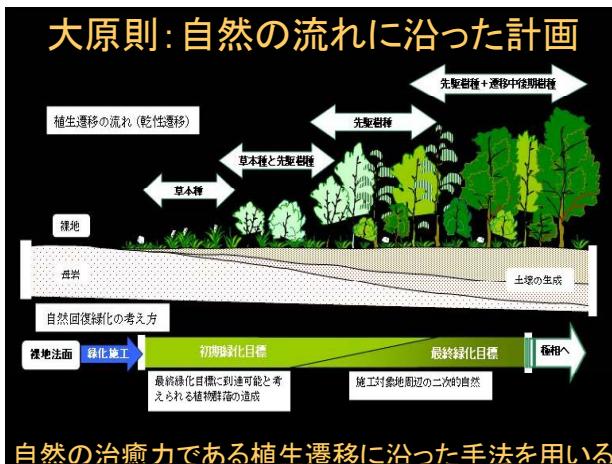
大原則：自然の流れに沿った計画

植生遷移の流れ（乾性遷移）

先駆樹種＋遷移中後期樹種

先駆樹種

草本種と先駆樹種

草本種

裸地

母岩

土壌の生成

自然回復緑化の考え方

裸地法面

緑化施工

初期緑化目標

最終緑化目標

極相へ

最終緑化目標に到達可能と考えられる植物群落の造成

施工対象地周辺の二次的自然

自然の治癒力である植生遷移に沿った手法を用いる